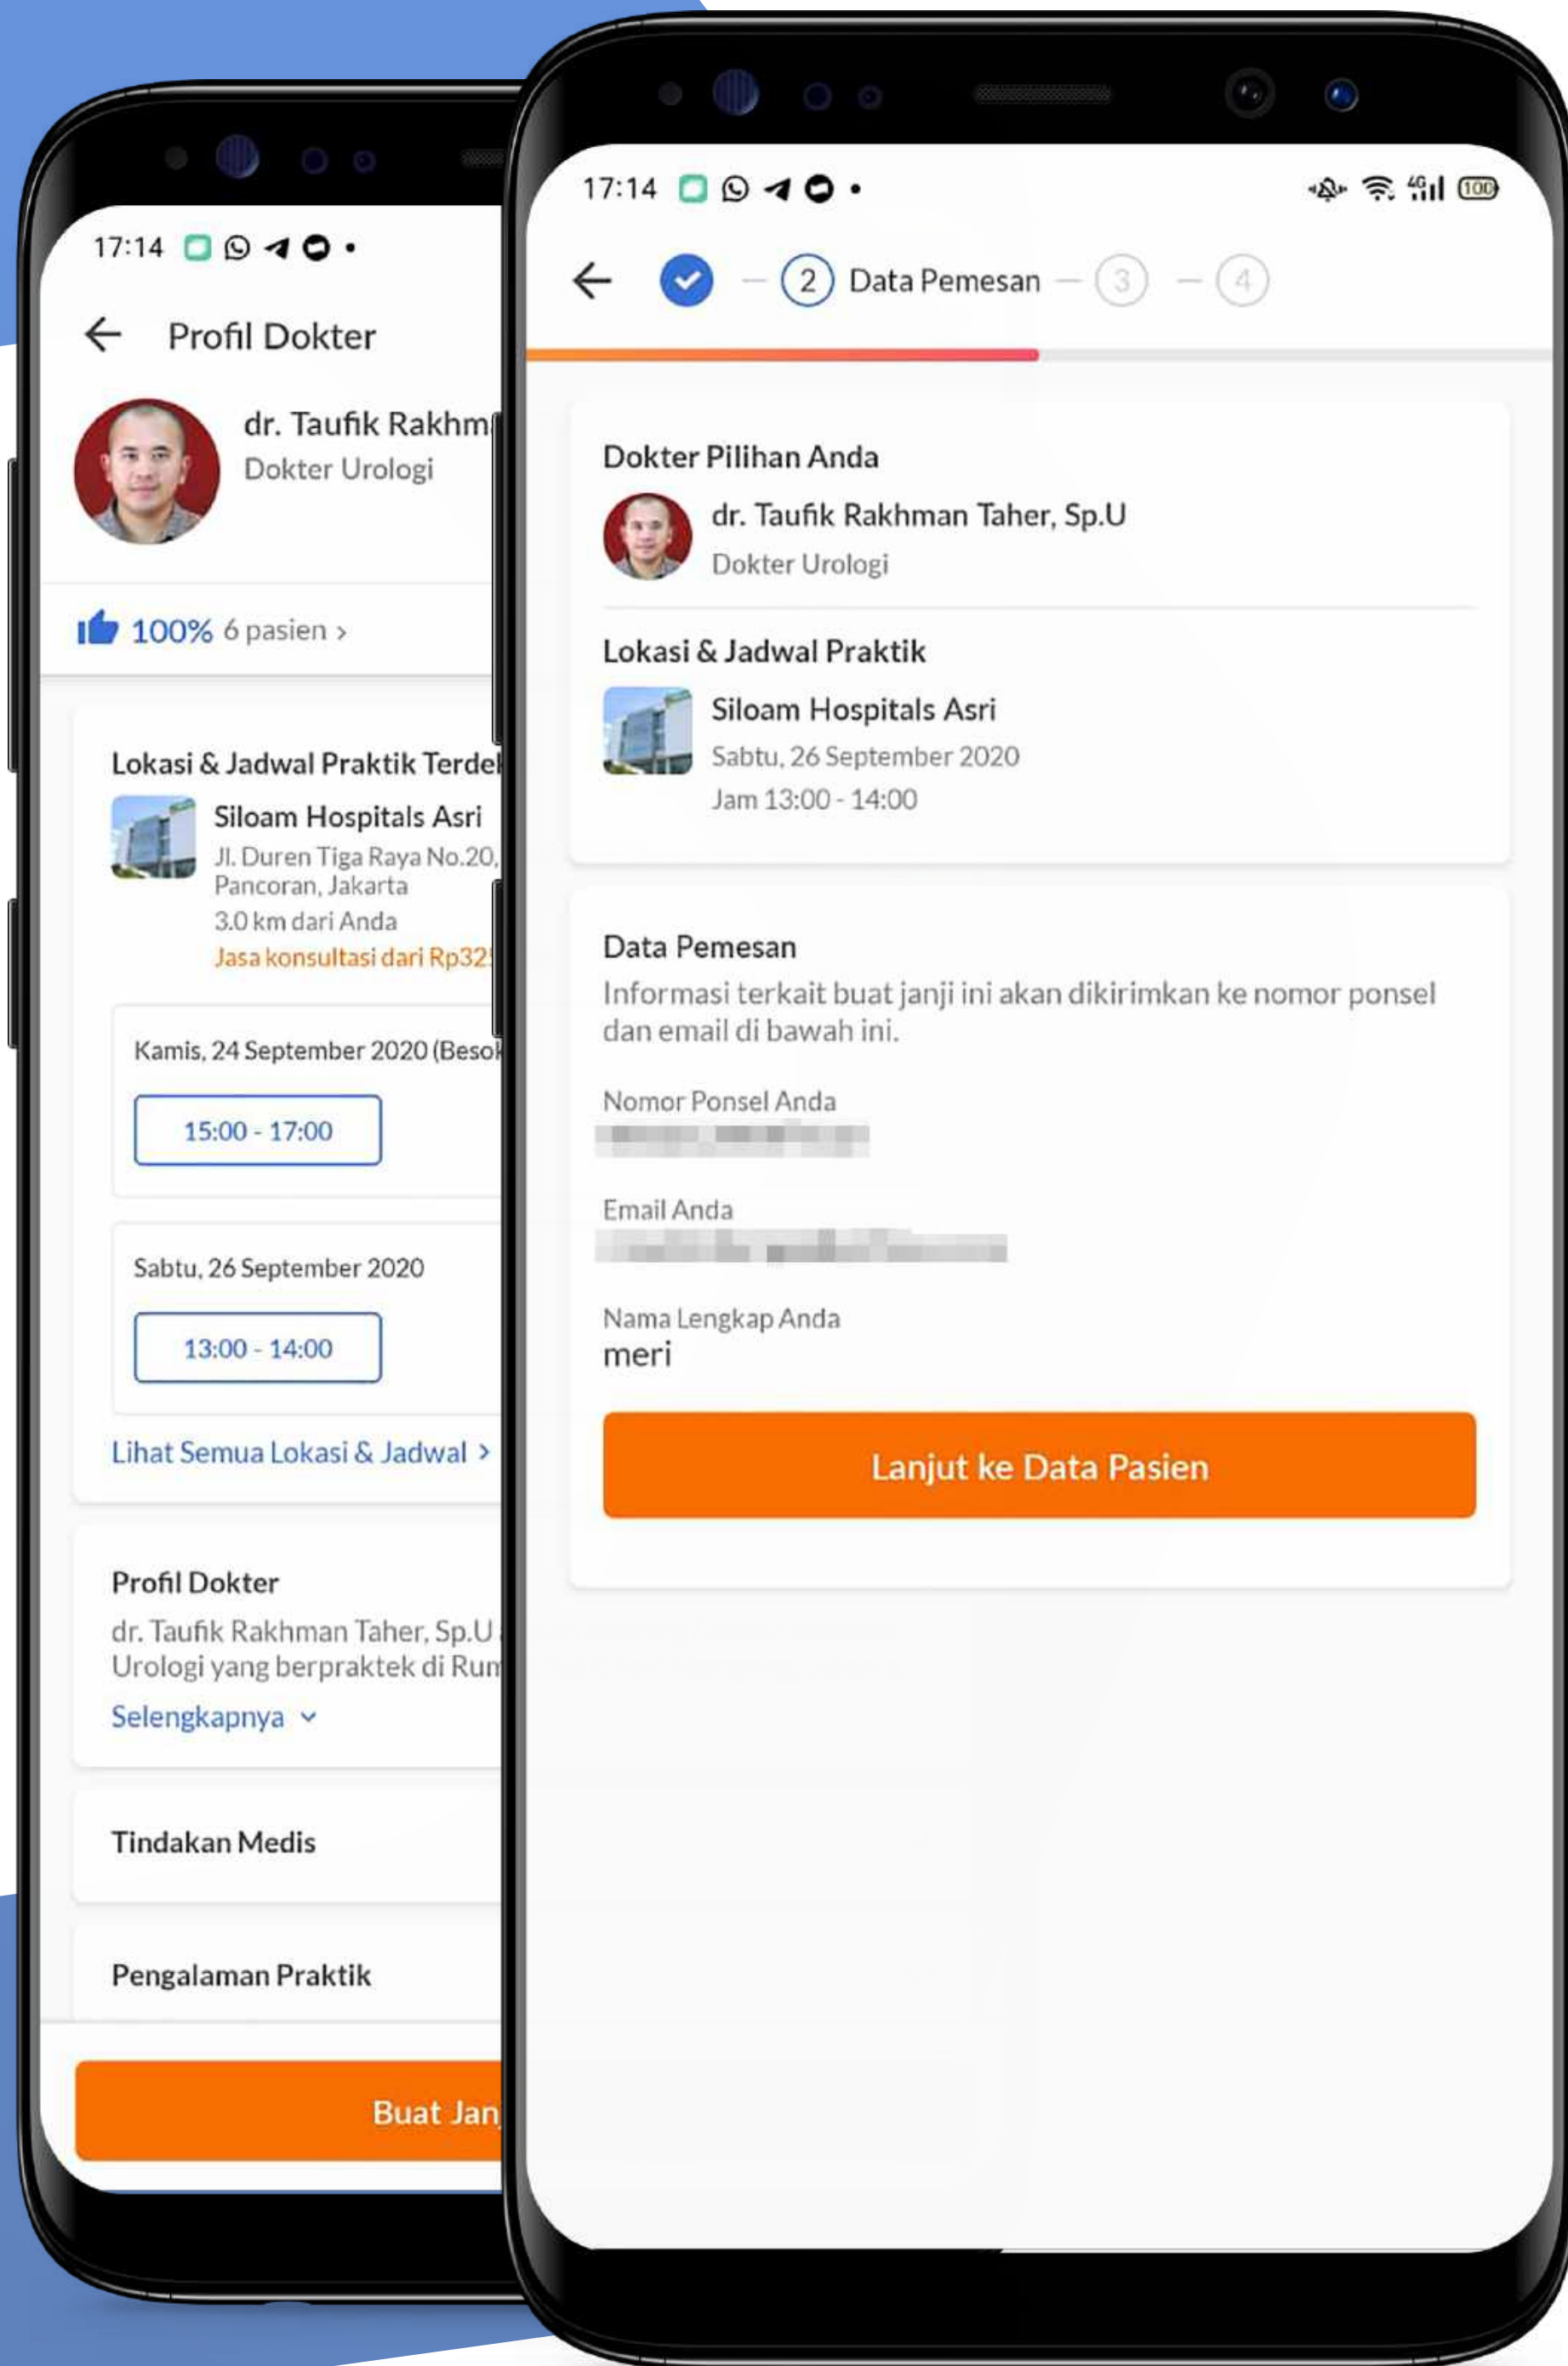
17:14

Profil Dokter

dr. Taufik Rakhm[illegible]
Dokter Urologi

100% 6 pasien ›

Lokasi & Jadwal Praktik Terde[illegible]

Siloam Hospitals Asri
Jl. Duren Tiga Raya No.20, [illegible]
Pancoran, Jakarta
3.0 km dari Anda
Jasa konsultasi dari Rp32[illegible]

Kamis, 24 September 2020 (Beso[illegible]

15:00 - 17:00

Sabtu, 26 September 2020

13:00 - 14:00

Lihat Semua Lokasi & Jadwal ›

Profil Dokter
dr. Taufik Rakhman Taher, Sp.U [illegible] Urologi yang berpraktek di Rum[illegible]
Selengkapnya

Tindakan Medis

Pengalaman Praktik

Buat Jan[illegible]

17:14

2 Data Pemesan — 3 — 4

Dokter Pilihan Anda

dr. Taufik Rakhman Taher, Sp.U
Dokter Urologi

Lokasi & Jadwal Praktik

Siloam Hospitals Asri
Sabtu, 26 September 2020
Jam 13:00 - 14:00

Data Pemesan
Informasi terkait buat janji ini akan dikirimkan ke nomor ponsel dan email di bawah ini.

Nomor Ponsel Anda
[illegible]

Email Anda
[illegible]

Nama Lengkap Anda
meri

Lanjut ke Data Pasien